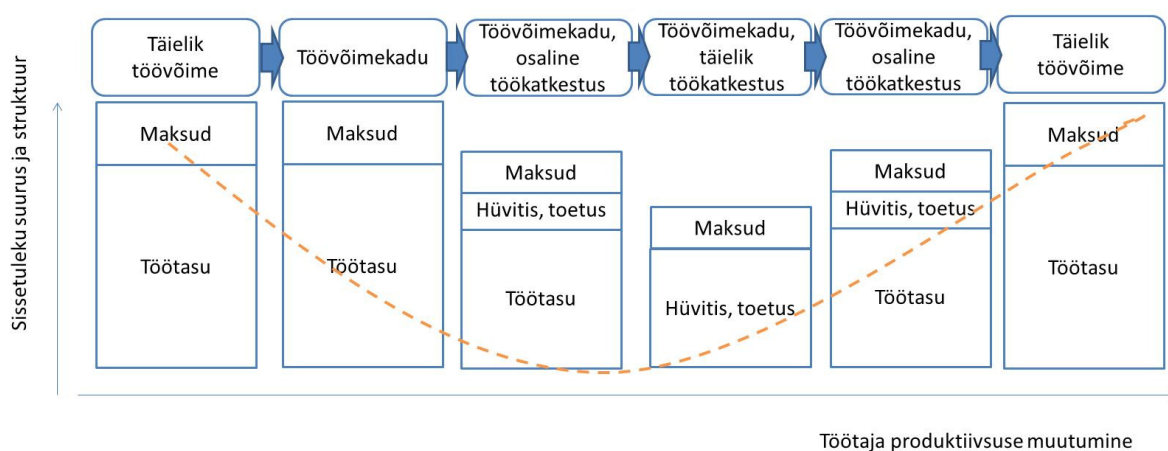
Täielik töövõime

Töövõimekadu

Töövõimekadu, osaline töökatkestus

Töövõimekadu, täielik töökatkestus

Töövõimekadu, osaline töökatkestus

Täielik töövõime

Sissetuleku suurus ja struktuur

| Maksud | Maksud | Maksud | Maksud | Maksud | Maksud |
|---|---|---|---|---|---|
| Töötasu | Töötasu | Hüvitis, toetus | Hüvitis, toetus | Hüvitis, toetus | Töötasu |
| | | Töötasu | | Töötasu | |

Töötaja produktiivsuse muutumine